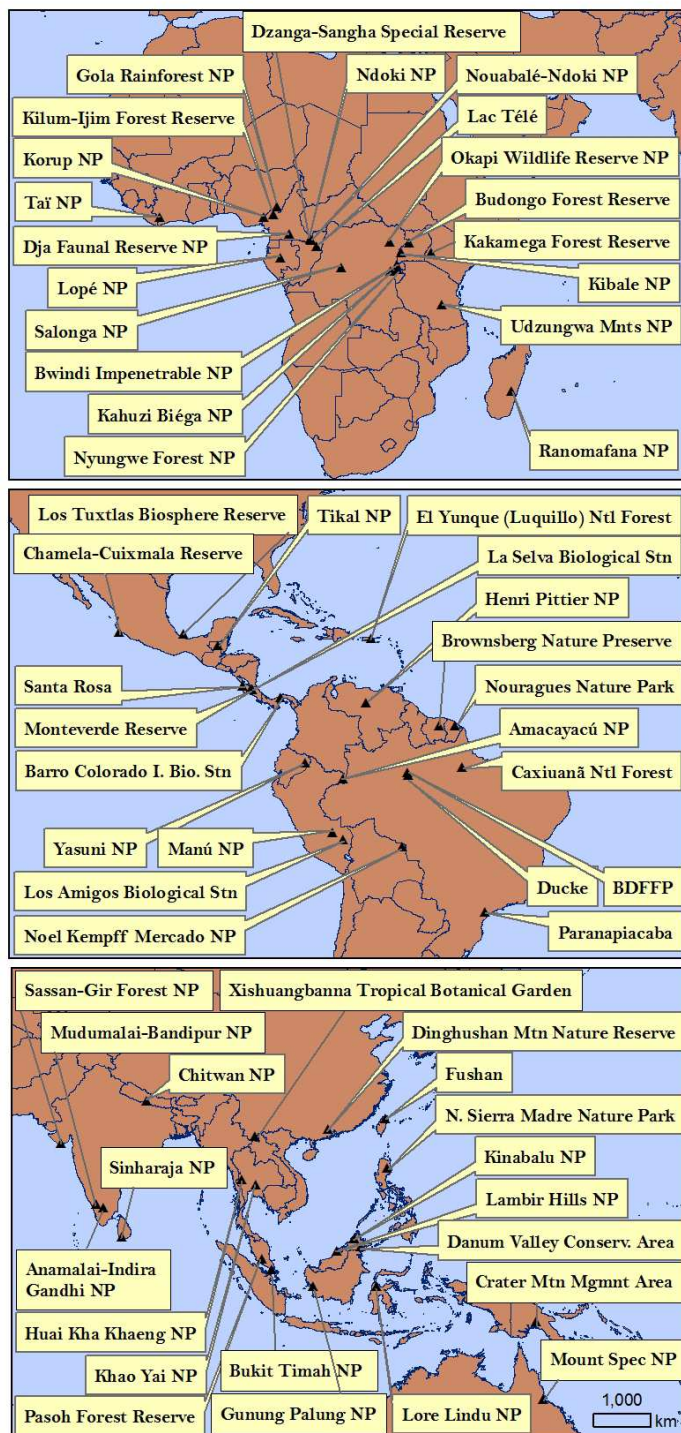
Dzanga-Sangha Special Reserve
Gola Rainforest NP
Ndoki NP
Nouabalé-Ndoki NP
Kilum-Ijim Forest Reserve
Lac Télé
Korup NP
Okapi Wildlife Reserve NP
Taï NP
Budongo Forest Reserve
Dja Faunal Reserve NP
Kakamega Forest Reserve
Lopé NP
Kibale NP
Salonga NP
Udzungwa Mnts NP
Bwindi Impenetrable NP
Kahuzi Biéga NP
Ranomafana NP
Nyungwe Forest NP

Los Tuxtlas Biosphere Reserve
Tikal NP
El Yunque (Luquillo) Ntl Forest
Chamela-Cuixmala Reserve
La Selva Biological Stn
Henri Pittier NP
Brownsberg Nature Preserve
Santa Rosa
Nouragues Nature Park
Monteverde Reserve
Amacayacú NP
Barro Colorado I. Bio. Stn
Caxiuanã Ntl Forest
Yasuni NP
Manú NP
Los Amigos Biological Stn
Ducke
BDFFP
Noel Kempff Mercado NP
Paranapiacaba

Sassan-Gir Forest NP
Xishuangbanna Tropical Botanical Garden
Mudumalai-Bandipur NP
Dinghushan Mtn Nature Reserve
Chitwan NP
Fushan
N. Sierra Madre Nature Park
Sinharaja NP
Kinabalu NP
Lambir Hills NP
Danum Valley Conserv. Area
Anamalai-Indira Gandhi NP
Crater Mtn Mgmnt Area
Huai Kha Khaeng NP
Khao Yai NP
Bukit Timah NP
Mount Spec NP
1,000 km
Pasoh Forest Reserve
Gunung Palung NP
Lore Lindu NP